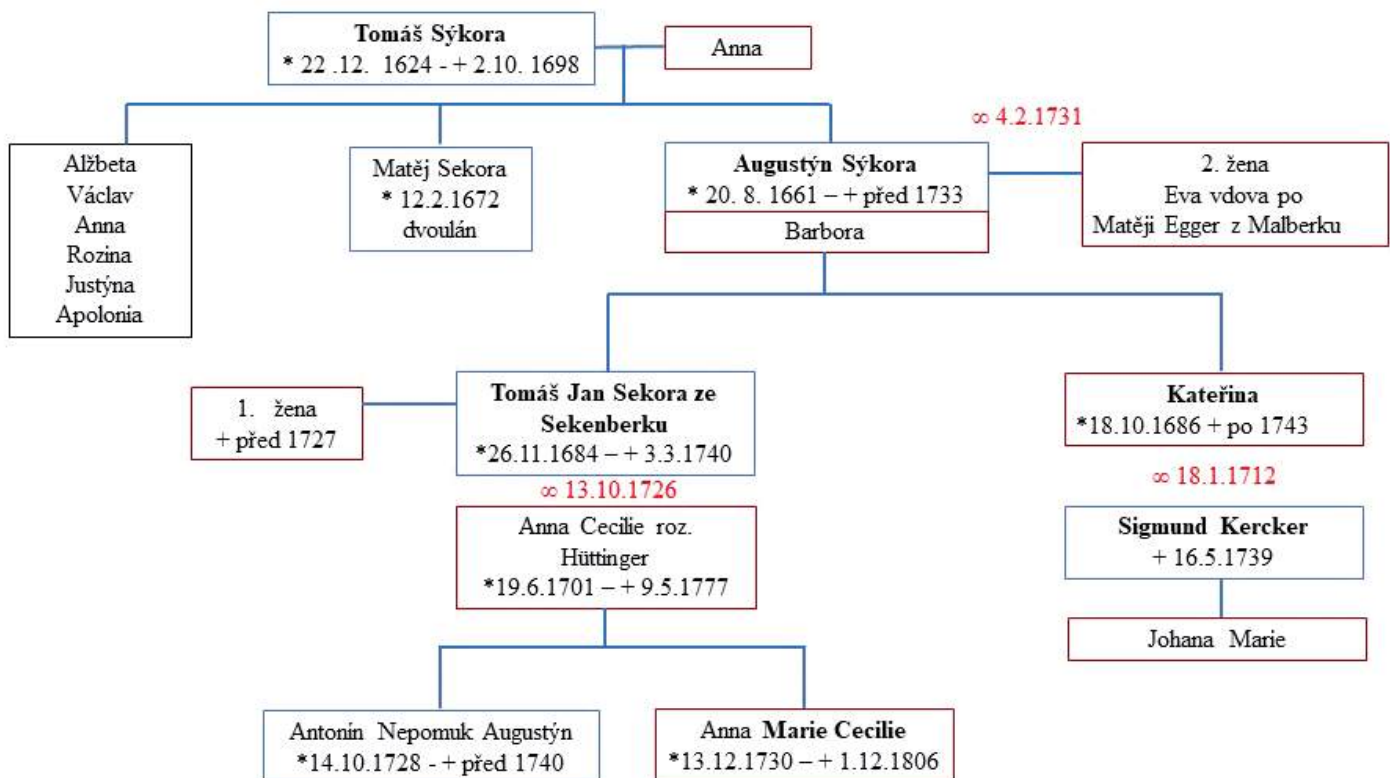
**Tomáš Sýkora**
* 22 .12. 1624 - + 2.10. 1698

Anna

Alžbeta
Václav
Anna
Rozina
Justýna
Apolonia

Matěj Sekora
* 12.2.1672
dvoulán

**Augustýn Sýkora**
* 20. 8. 1661 – + před 1733

Barbora

∞ 4.2.1731

2. žena
Eva vdova po
Matěji Egger z Malberku

1. žena
+ před 1727

**Tomáš Jan Sekora ze Sekenberku**
*26.11.1684 – + 3.3.1740

∞ 13.10.1726

Anna Cecilie roz. Hüttinger
*19.6.1701 – + 9.5.1777

**Kateřina**
*18.10.1686 + po 1743

∞ 18.1.1712

**Sigmund Kercker**
+ 16.5.1739

Johana Marie

Antonín Nepomuk Augustýn
*14.10.1728 - + před 1740

Anna **Marie Cecilie**
*13.12.1730 – + 1.12.1806